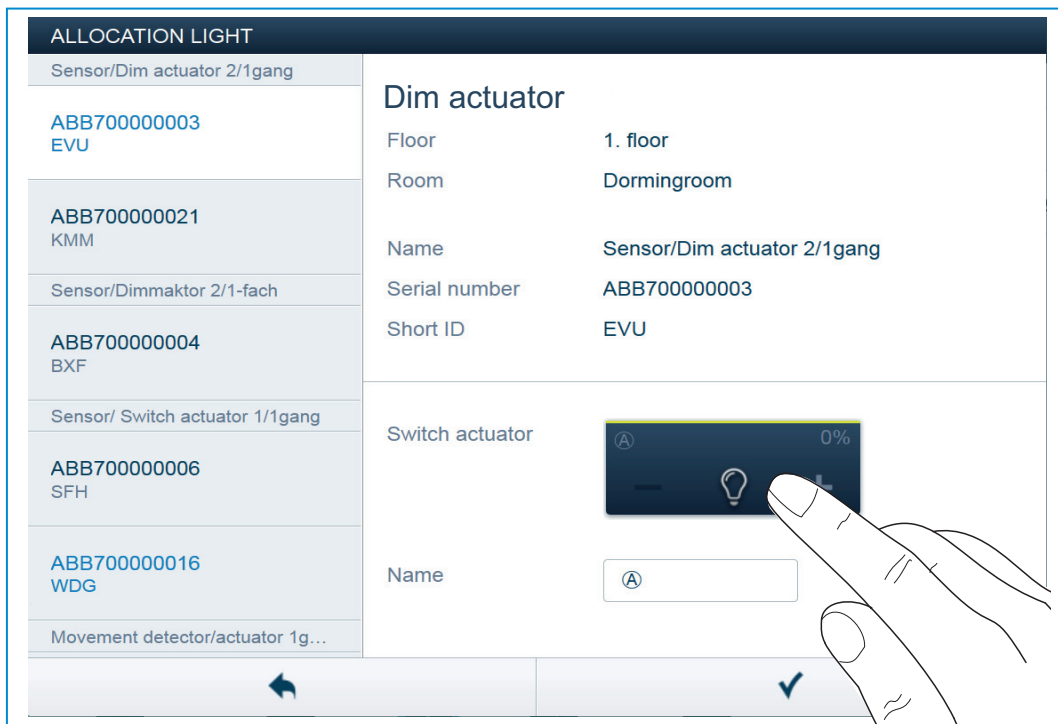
ALLOCATION LIGHT

Sensor/Dim actuator 2/1gang

ABB700000003
EVU

ABB700000021
KMM

Sensor/Dimmaktor 2/1-fach

ABB700000004
BXF

Sensor/ Switch actuator 1/1gang

ABB700000006
SFH

ABB700000016
WDG

Movement detector/actuator 1g...

Dim actuator

Floor 1. floor

Room Dormingroom

Name Sensor/Dim actuator 2/1gang

Serial number ABB700000003

Short ID EVU

Switch actuator

Ⓐ 0%

−

Name

Ⓐ